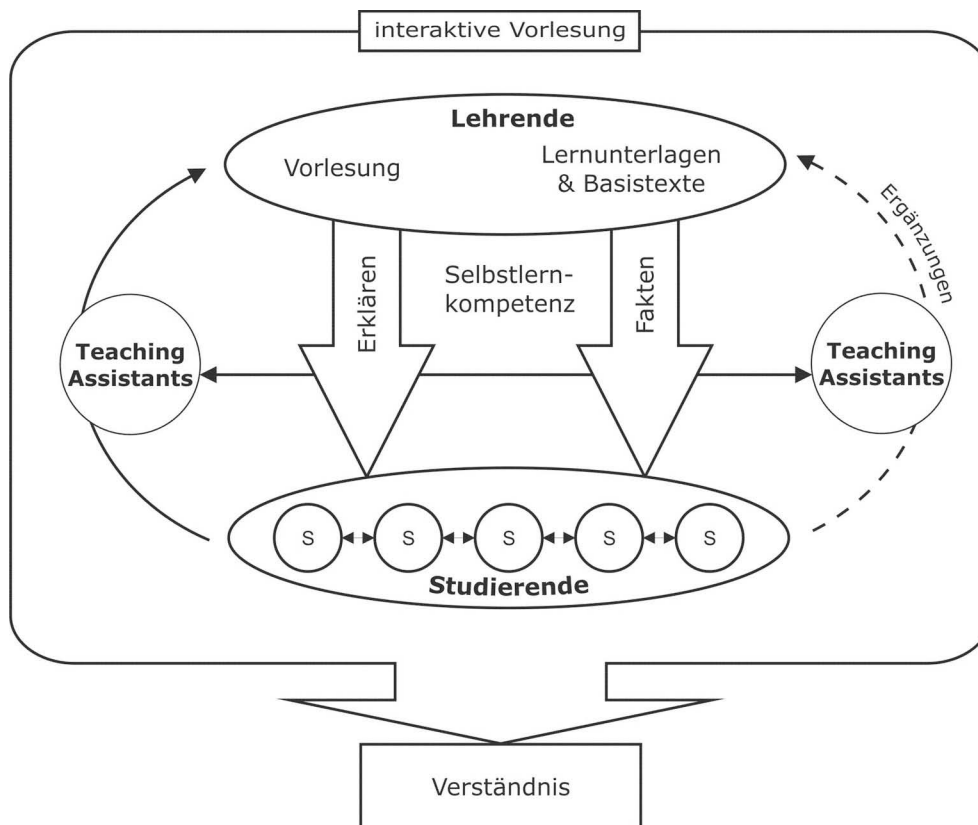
interaktive Vorlesung

Lehrende

Vorlesung

Lernunterlagen & Basistexte

Ergänzungen

Erklären

Selbstlernkompetenz

Fakten

Teaching Assistants

Teaching Assistants

S

S

S

S

S

Studierende

Verständnis